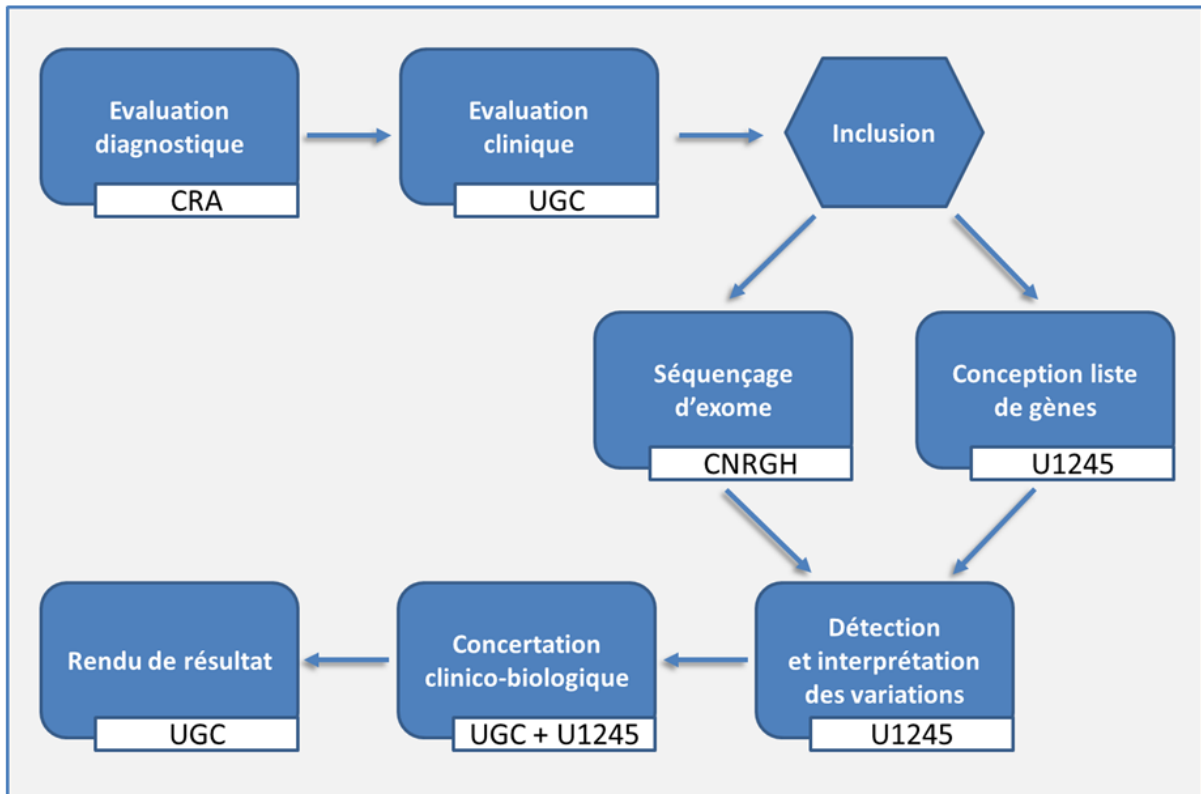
Evaluation diagnostique
CRA

Evaluation clinique
UGC

Inclusion

Séquençage d'exome
CNRGH

Conception liste de gènes
U1245

Détection et interprétation des variations
U1245

Concertation clinico-biologique
UGC + U1245

Rendu de résultat
UGC